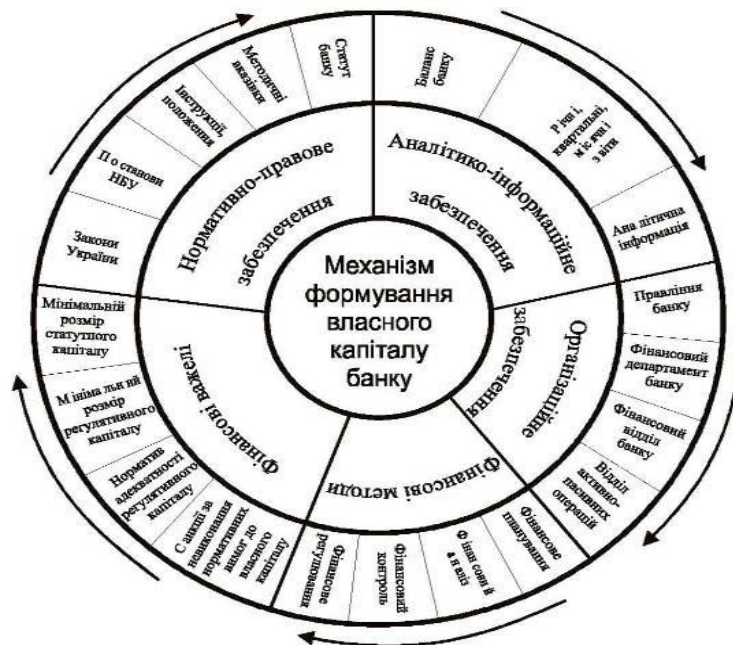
Механізм формування власного капіталу банку

Нормативно-правове забезпечення

Статут банку

Методичні вказівки

Інструкції, положення

П о станови НБУ

Закони України

Аналітико-інформаційне забезпечення

Баланс банку

Р ічні і, квартальні, м іс ячн і з віти

Ана літична інформація

Організаційне забезпечення

Правління банку

Фінансовий департамент банку

Фінансовий відділ банку

Відділ активно-пасивних операцій

Фінансові методи

Фінансове планування

Ф інан сови й а н аліз

Фінансовий контроль

Фінансове регулювання

Фінансові важелі

Мінімальній розмір статутного капіталу

М iнiма льн ий розмір регулятивного капіталу

Норматив адекватності регулятивного капіталу

С анкції за невиконання нормативних вимог до власного капіталу